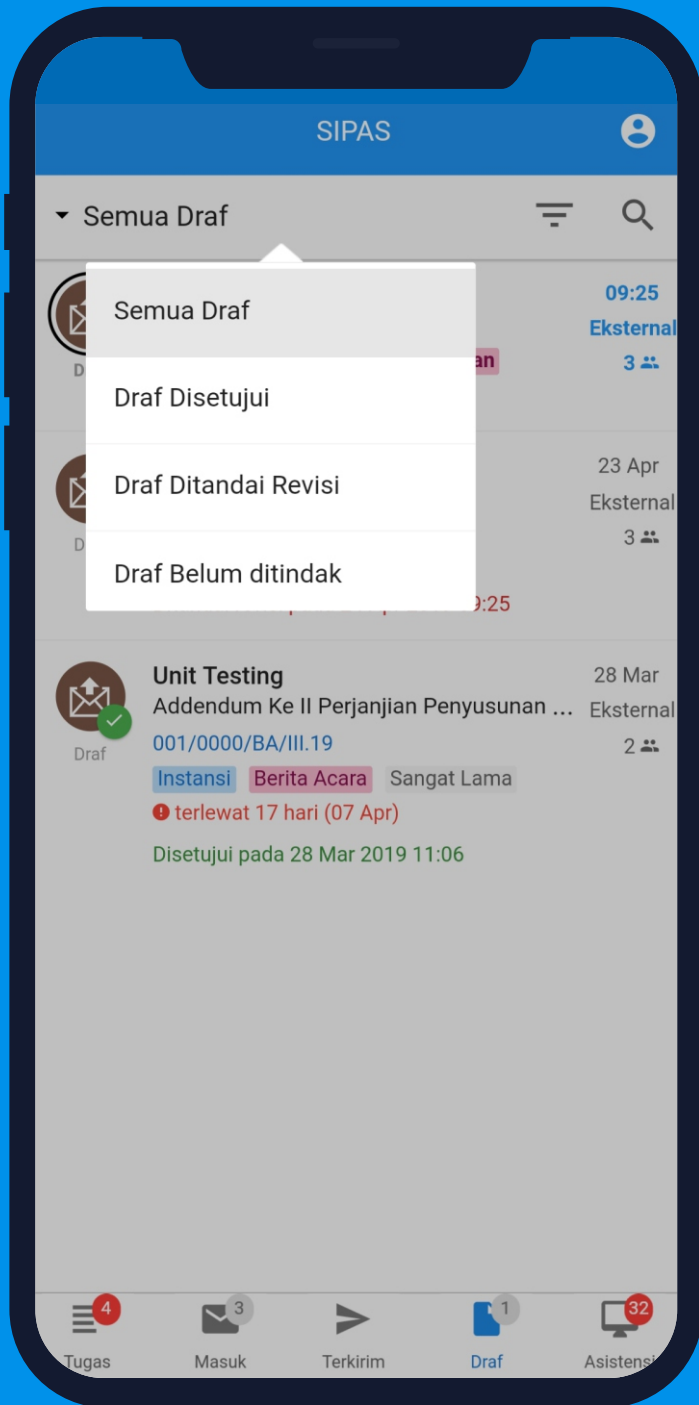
SIPAS

Semua Draf

Semua Draf

Draf Disetujui

Draf Ditandai Revisi

Draf Belum ditindak

09:25
Eksternal
3

D

an

23 Apr
Eksternal
3

D

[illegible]9:25

Unit Testing
Addendum Ke II Perjanjian Penyusunan ...
001/0000/BA/III.19
Instansi Berita Acara Sangat Lama
terlewat 17 hari (07 Apr)
Disetujui pada 28 Mar 2019 11:06

28 Mar
Eksternal
2

Draf

4 Tugas
3 Masuk
Terkirim
1 Draf
32 Asistensi